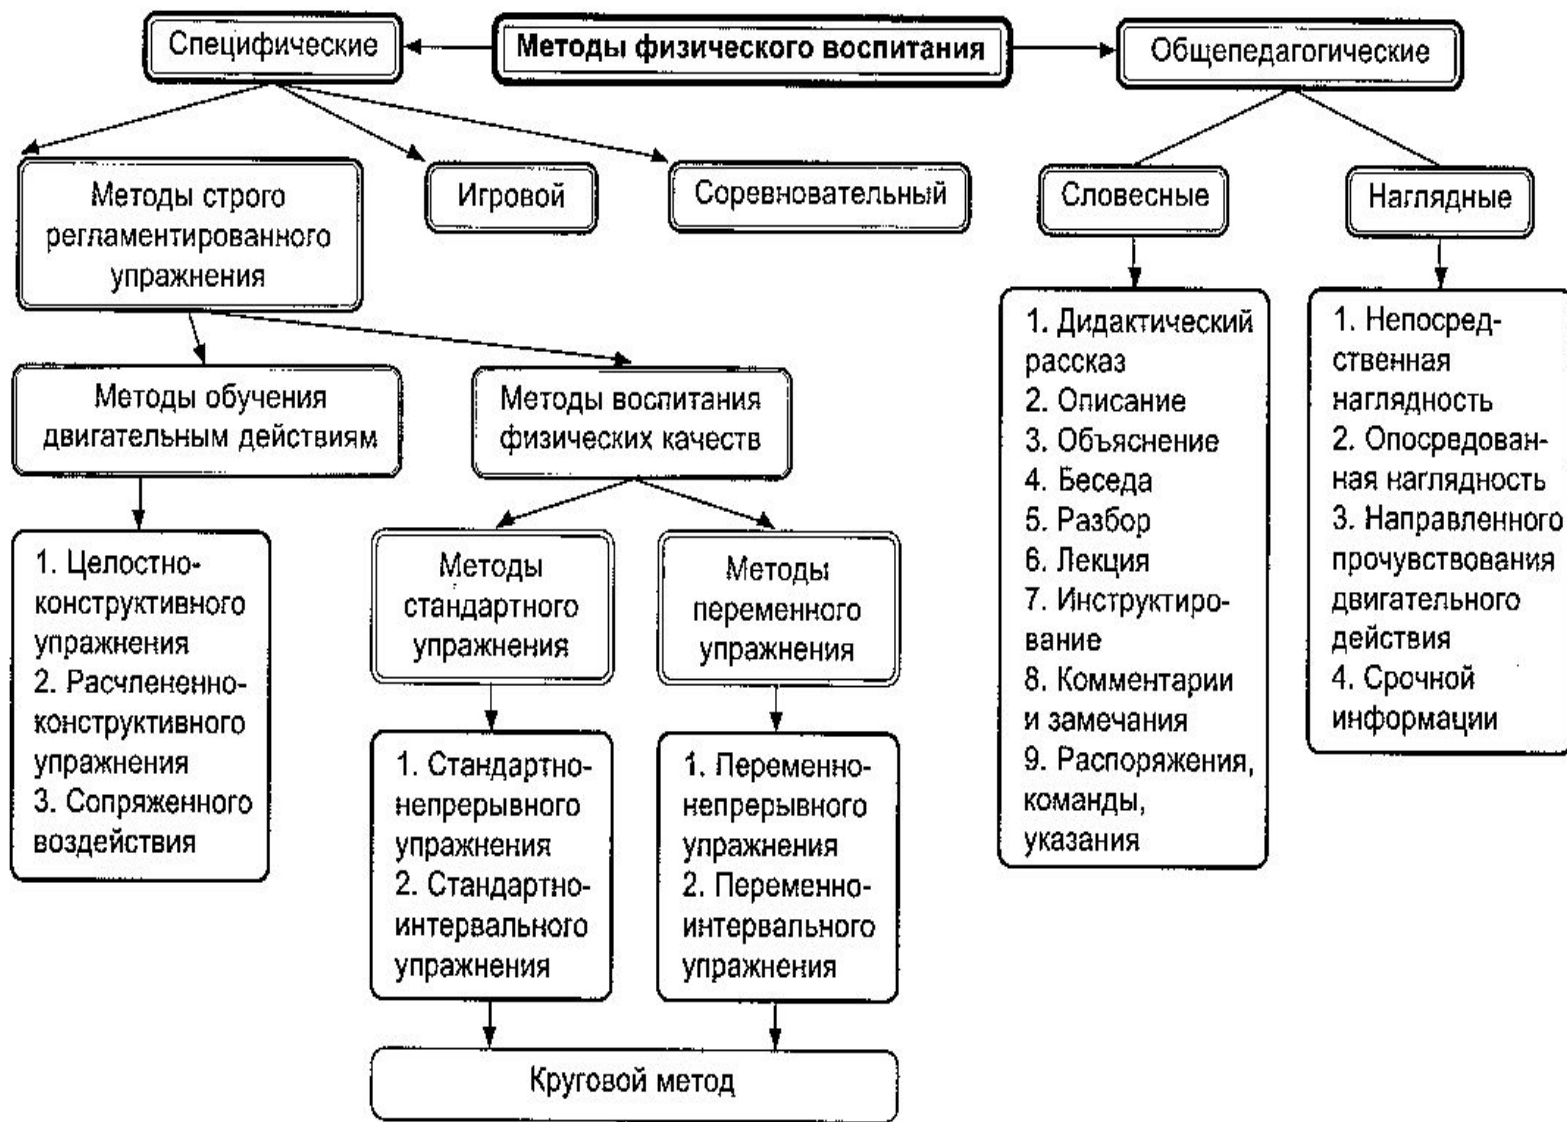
Методы физического воспитания

Специфические

Общепедагогические

Методы строго регламентированного упражнения

Игровой

Соревновательный

Словесные

Наглядные

Методы обучения двигательным действиям

Методы воспитания физических качеств

1. Дидактический рассказ
2. Описание
3. Объяснение
4. Беседа
5. Разбор
6. Лекция
7. Инструктирование
8. Комментарии и замечания
9. Распоряжения, команды, указания

1. Непосредственная наглядность
2. Опосредованная наглядность
3. Направленного прочувствования двигательного действия
4. Срочной информации

1. Целостно-конструктивного упражнения
2. Расчлененно-конструктивного упражнения
3. Сопряженного воздействия

Методы стандартного упражнения

Методы переменного упражнения

1. Стандартно-непрерывного упражнения
2. Стандартно-интервального упражнения

1. Переменно-непрерывного упражнения
2. Переменно-интервального упражнения

Круговой метод